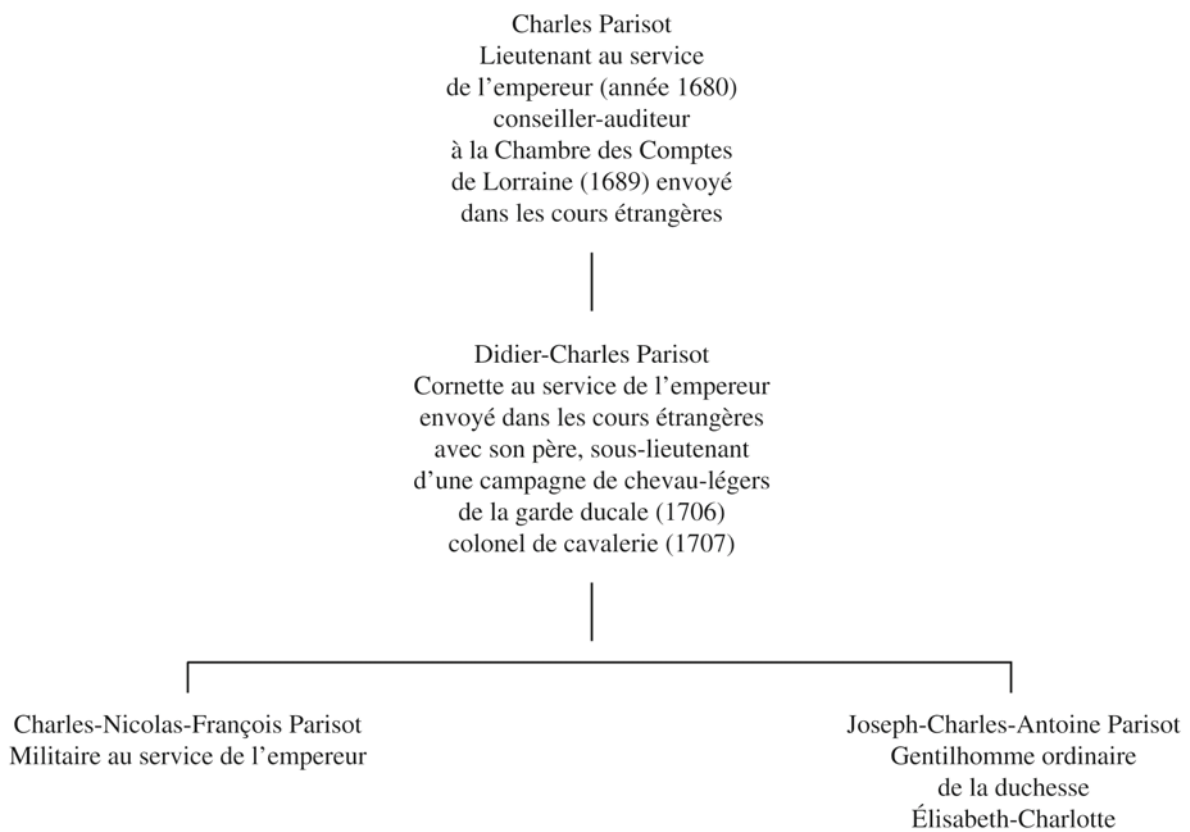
Charles Parisot
Lieutenant au service
de l’empereur (année 1680)
conseiller-auditeur
à la Chambre des Comptes
de Lorraine (1689) envoyé
dans les cours étrangères

Didier-Charles Parisot
Cornette au service de l’empereur
envoyé dans les cours étrangères
avec son père, sous-lieutenant
d’une campagne de chevau-légers
de la garde ducale (1706)
colonel de cavalerie (1707)

Charles-Nicolas-François Parisot
Militaire au service de l’empereur

Joseph-Charles-Antoine Parisot
Gentilhomme ordinaire
de la duchesse
Élisabeth-Charlotte